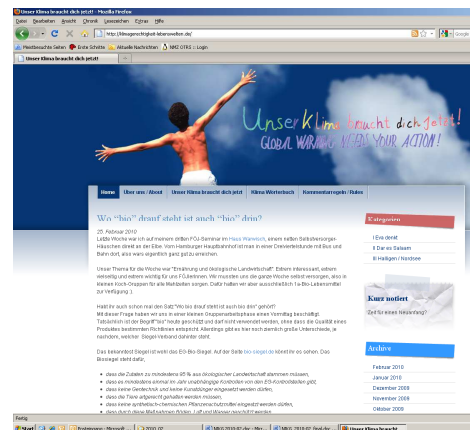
Unser Klima braucht dich jetzt! - Mozilla Firefox

Datei Bearbeiten Ansicht Chronik Lesezeichen Extras Hilfe

http://klimagerechtigkeit-lebenwollen.de/

Meistbesuchte Seiten Erste Schritte Aktuelle Nachrichten NMG OTRS :: Login

Unser Klima braucht dich jetzt!

Unser Klima braucht dich jetzt!
GLOBAL WARMING NEEDS YOUR ACTION!

Home | Über uns / About | Unser Klima braucht dich jetzt | Klima-Wörterbuch | Kommentarregeln / Rules

Wo "bio" drauf steht ist auch "bio" drin?

25. Februar 2010
Letzte Woche war ich auf meinem dritten FÖJ-Seminar im Haus Warnitsch, einem netten Selbstversorgerhäuschen direkt an der Elbe. Vom Hamburger Hauptbahnhof ist man in einer Dreiviertelstunde mit Bus und Bahn dort, also wars eigentlich ganz gut zu erreichen.

Unser Thema für die Woche war "Ernährung und ökologische Landwirtschaft". Extrem interessant, extrem vielseitig und extrem wichtig für uns FÖJlerinnen. Wir mussten uns die ganze Woche selbst versorgen, also in kleinen Koch-Gruppen für alle Mahlzeiten sorgen. Dafür hatten wir aber ausschließlich 1a-Bio-Lebensmittel zur Verfügung. )

Habt ihr auch schon mal den Satz "Wo bio drauf steht ist auch bio drin" gehört?
Mit dieser Frage haben wir uns in einer kleinen Gruppenarbeitsphase einen Vormittag beschäftigt. Tatsächlich ist der Begriff "bio" heute geschützt und darf nicht verwendet werden, ohne dass die Qualität eines Produktes bestimmten Richtlinien entspricht. Allerdings gibt es hier noch ziemlich große Unterschiede, je nachdem, welcher Siegel-Verband dahinter steht.

Das bekannteste Siegel ist wohl das EG-Bio Siegel. Auf der Seite bio-siegel.de könnt ihr es sehen. Das Biosiegel steht dafür,

dass die Zutaten zu mindestens 95 % aus ökologischer Landwirtschaft stammen müssen,
dass es mindestens einmal im Jahr unabhängige Kontrollen von den EG-Kontrollstellen gibt,
dass keine Gentechnik und keine Kunstdünger eingesetzt werden dürfen,
dass die Tiere artgerecht gehalten werden müssen,
dass keine synthetisch-chemischen Pflanzenschutzmittel eingesetzt werden dürfen,
dass durch diese Richtlinien Böden, Luft und Wasser geschützt werden.

Kategorien
! Eva denkt
! Dar es Salaam
! Halligen / Nordsee

Kurz notiert
Zeit für einen Neuanfang?

Archive
Februar 2010
Januar 2010
Dezember 2009
November 2009
Oktober 2009

Fertig

Start | Posteingang - Microsoft... | 2010-02 | NMG 2010-02.xls - Micr... | NMG 2010-02-Stud-Ver... | Unser Klima braucht ...